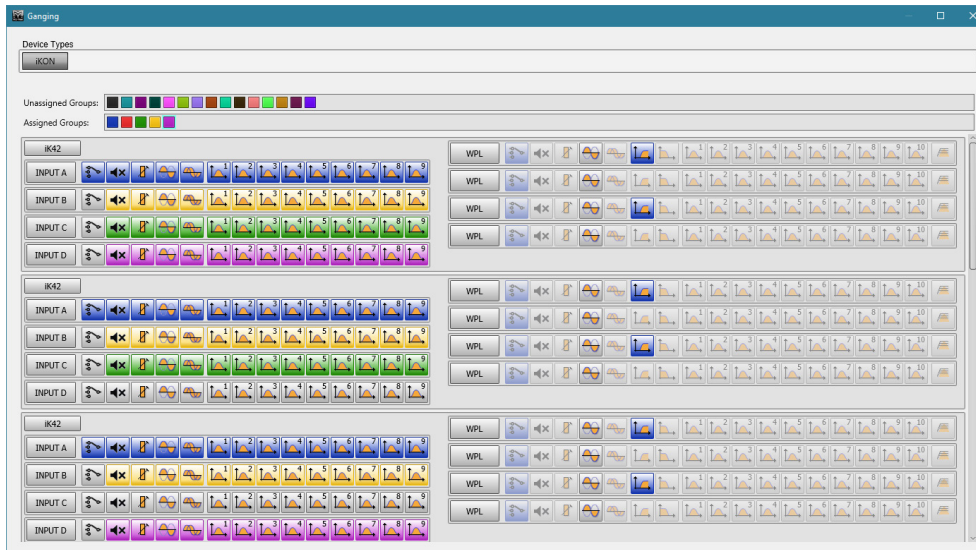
Ganging

Device Types

iKON

Unassigned Groups:

Assigned Groups:

iK42

INPUT A
1 2 3 4 5 6 7 8 9

INPUT B
1 2 3 4 5 6 7 8 9

INPUT C
1 2 3 4 5 6 7 8 9

INPUT D
1 2 3 4 5 6 7 8 9

WPL
1 2 3 4 5 6 7 8 9 10

WPL
1 2 3 4 5 6 7 8 9 10

WPL
1 2 3 4 5 6 7 8 9 10

WPL
1 2 3 4 5 6 7 8 9 10

iK42

INPUT A
1 2 3 4 5 6 7 8 9

INPUT B
1 2 3 4 5 6 7 8 9

INPUT C
1 2 3 4 5 6 7 8 9

INPUT D
1 2 3 4 5 6 7 8 9

WPL
1 2 3 4 5 6 7 8 9 10

WPL
1 2 3 4 5 6 7 8 9 10

WPL
1 2 3 4 5 6 7 8 9 10

WPL
1 2 3 4 5 6 7 8 9 10

iK42

INPUT A
1 2 3 4 5 6 7 8 9

INPUT B
1 2 3 4 5 6 7 8 9

INPUT C
1 2 3 4 5 6 7 8 9

INPUT D
1 2 3 4 5 6 7 8 9

WPL
1 2 3 4 5 6 7 8 9 10

WPL
1 2 3 4 5 6 7 8 9 10

WPL
1 2 3 4 5 6 7 8 9 10

WPL
1 2 3 4 5 6 7 8 9 10